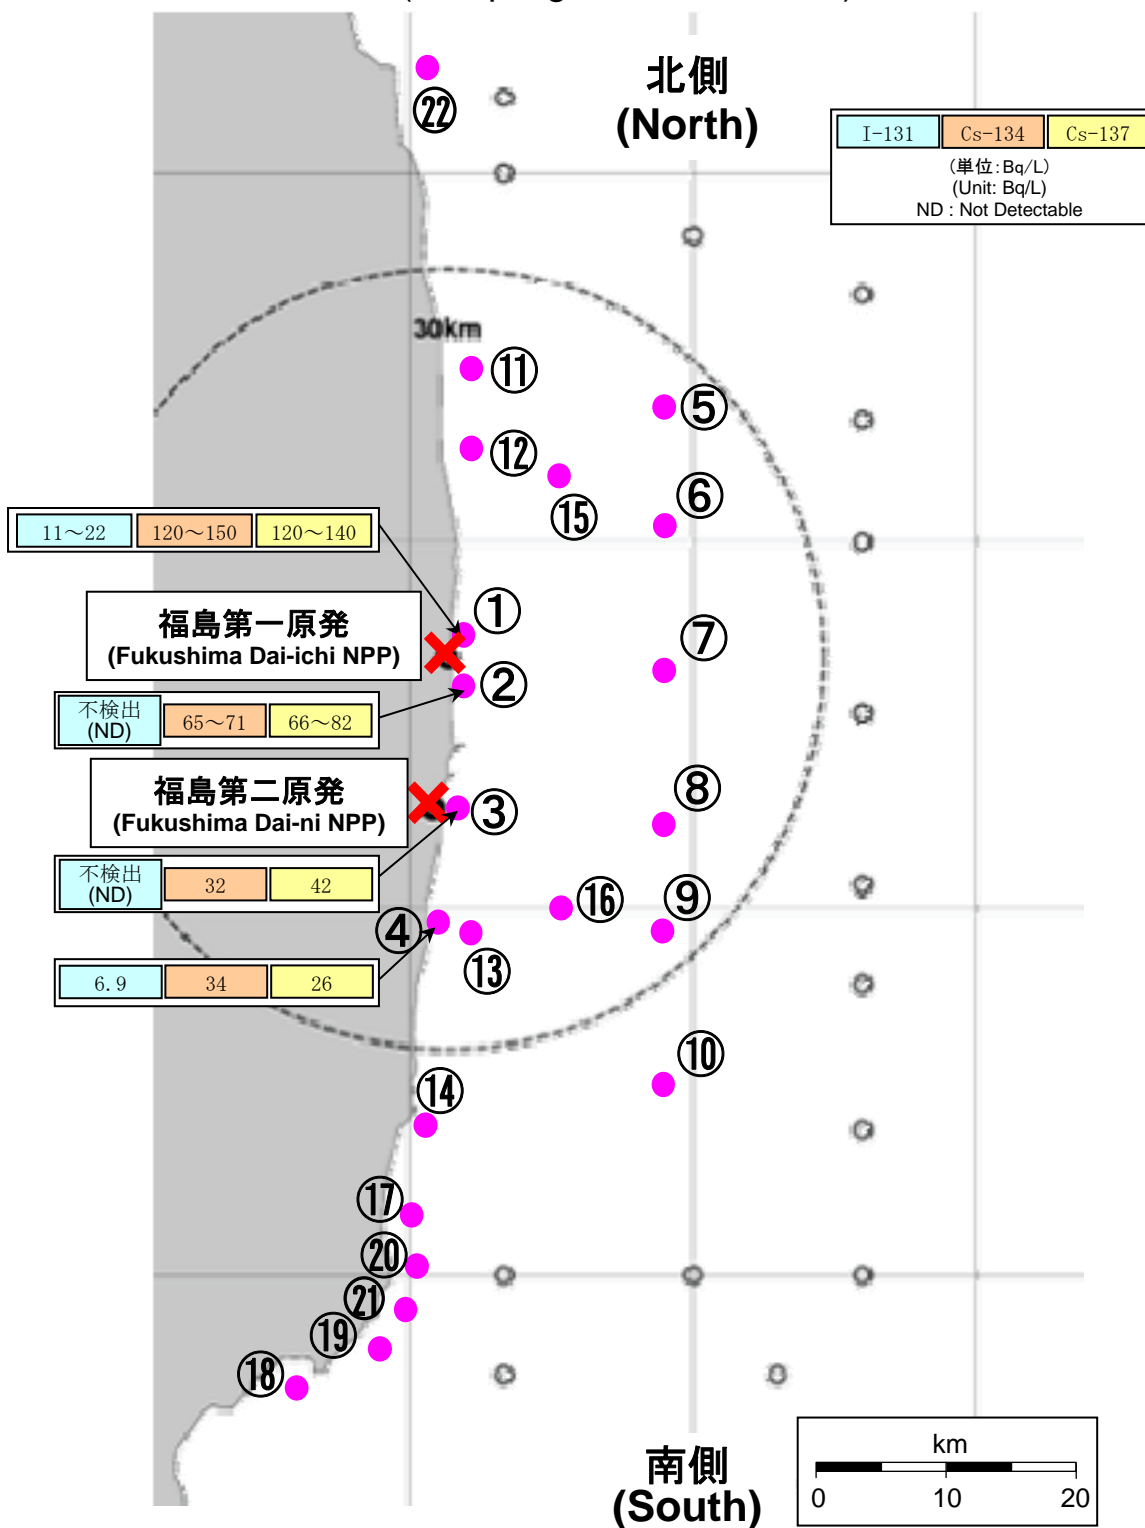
北側
(North)

| I-131 | Cs-134 | Cs-137 |
|---|---|---|

(単位:Bq/L)
(Unit: Bq/L)
ND : Not Detectable

㉒
30km
⑪
⑤
⑫
⑮
⑥

| 11～22 | 120～150 | 120～140 |
|---|---|---|

①
福島第一原発
(Fukushima Dai-ichi NPP)
⑦
②

| 不検出 (ND) | 65～71 | 66～82 |
|---|---|---|

⑧
福島第二原発
(Fukushima Dai-ni NPP)
③

| 不検出 (ND) | 32 | 42 |
|---|---|---|

⑯
⑨
④
⑬

| 6.9 | 34 | 26 |
|---|---|---|

⑩
⑭
⑰
⑳
㉑
⑲
⑱

南側
(South)

km
0 10 20